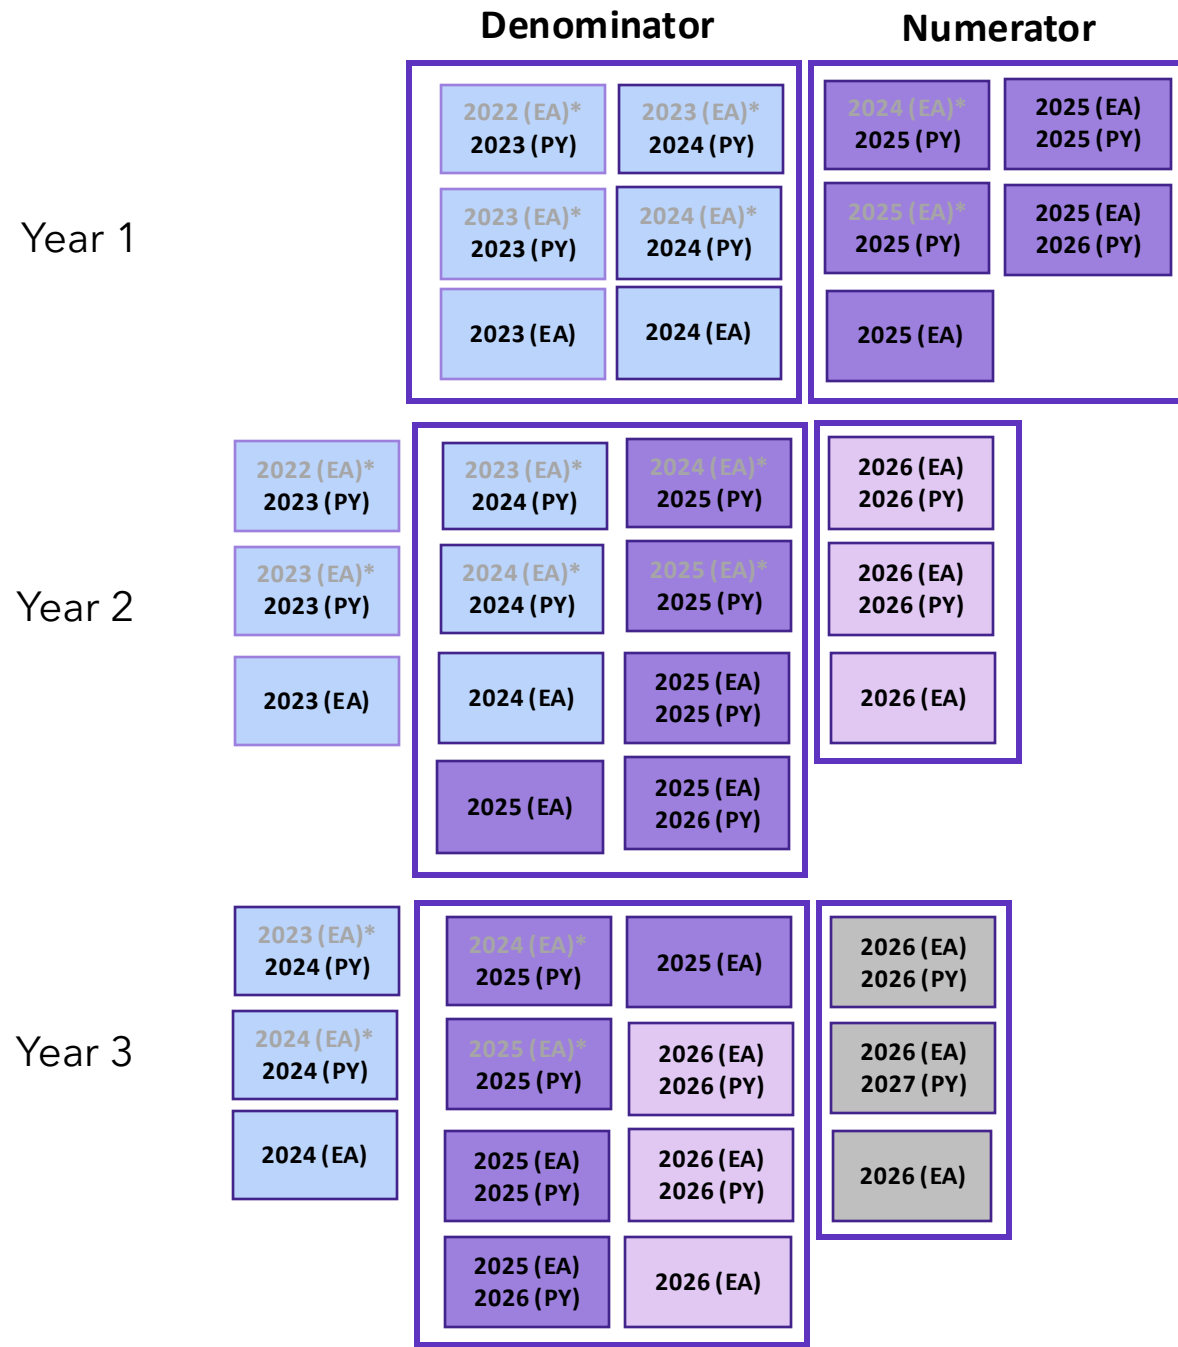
Denominator

Numerator

Year 1

2022 (EA)*
2023 (PY)

2023 (EA)*
2024 (PY)

2023 (EA)*
2023 (PY)

2024 (EA)*
2024 (PY)

2023 (EA)

2024 (EA)

2024 (EA)*
2025 (PY)

2025 (EA)
2025 (PY)

2025 (EA)*
2025 (PY)

2025 (EA)
2026 (PY)

2025 (EA)

Year 2

2022 (EA)*
2023 (PY)

2023 (EA)*
2023 (PY)

2023 (EA)

2023 (EA)*
2024 (PY)

2024 (EA)*
2025 (PY)

2024 (EA)*
2024 (PY)

2025 (EA)*
2025 (PY)

2024 (EA)

2025 (EA)
2025 (PY)

2025 (EA)

2025 (EA)
2026 (PY)

2026 (EA)
2026 (PY)

2026 (EA)
2026 (PY)

2026 (EA)

Year 3

2023 (EA)*
2024 (PY)

2024 (EA)*
2024 (PY)

2024 (EA)

2024 (EA)*
2025 (PY)

2025 (EA)

2025 (EA)*
2025 (PY)

2026 (EA)
2026 (PY)

2025 (EA)
2025 (PY)

2026 (EA)
2026 (PY)

2025 (EA)
2026 (PY)

2026 (EA)

2026 (EA)
2026 (PY)

2026 (EA)
2027 (PY)

2026 (EA)